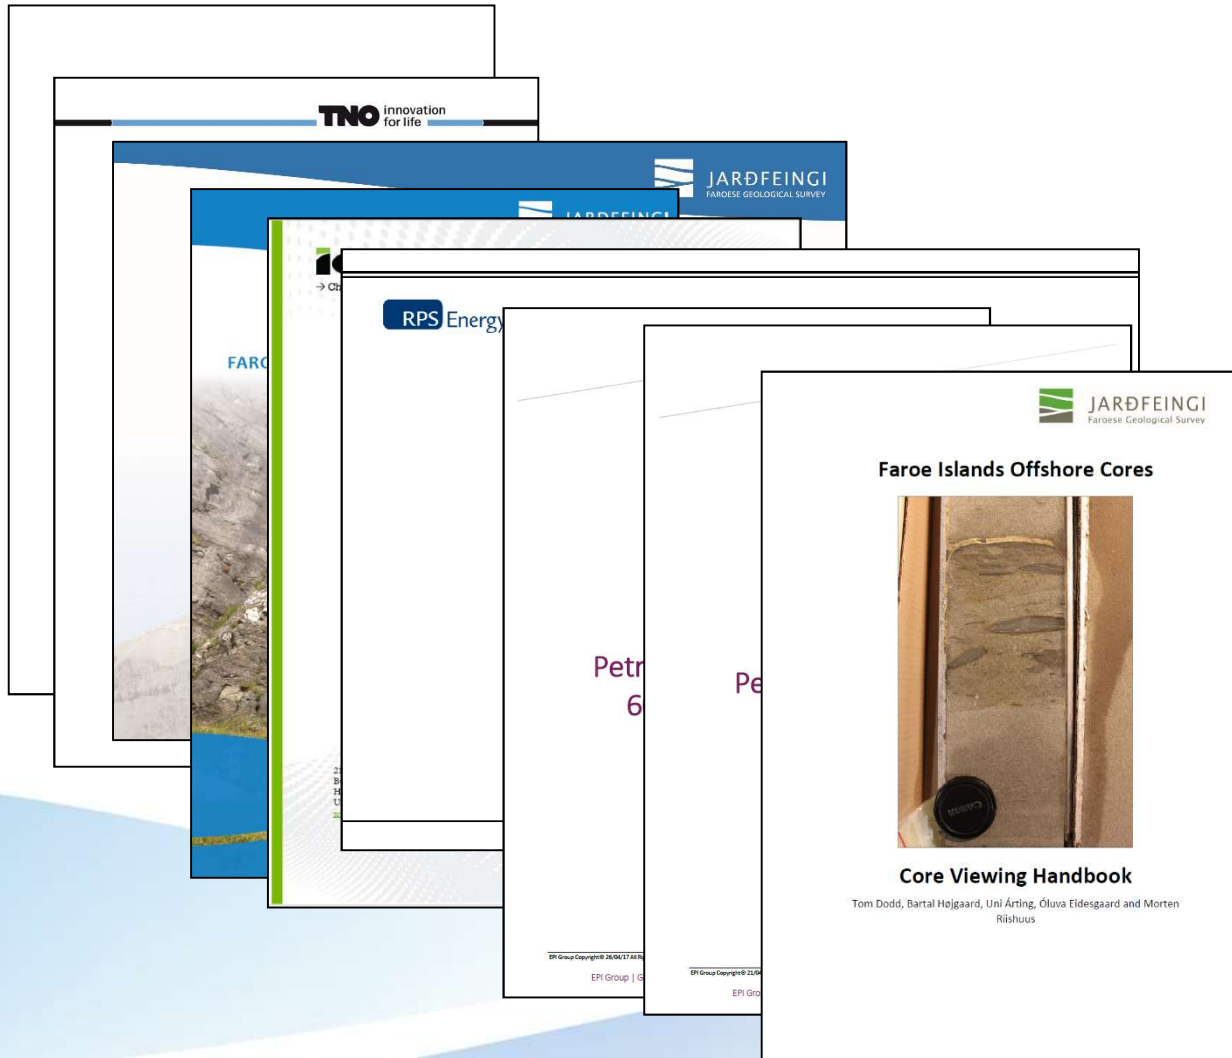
TNO innovation for life

JARÐFEINGI
FAROESE GEOLOGICAL SURVEY

JARÐFEINGI

FARC

→ Ch

RPS Energy

Petr
6

Pe

EPI Group Copyright© 26/04/17 All R
EPI Group | G

EPI Group Copyright© 21/04
EPI Gro

JARÐFEINGI
Faroese Geological Survey

Faroe Islands Offshore Cores

Core Viewing Handbook

Tom Dodd, Bartal Højgaard, Uni Árting, Óluva Eidesgaard and Morten Riishuus